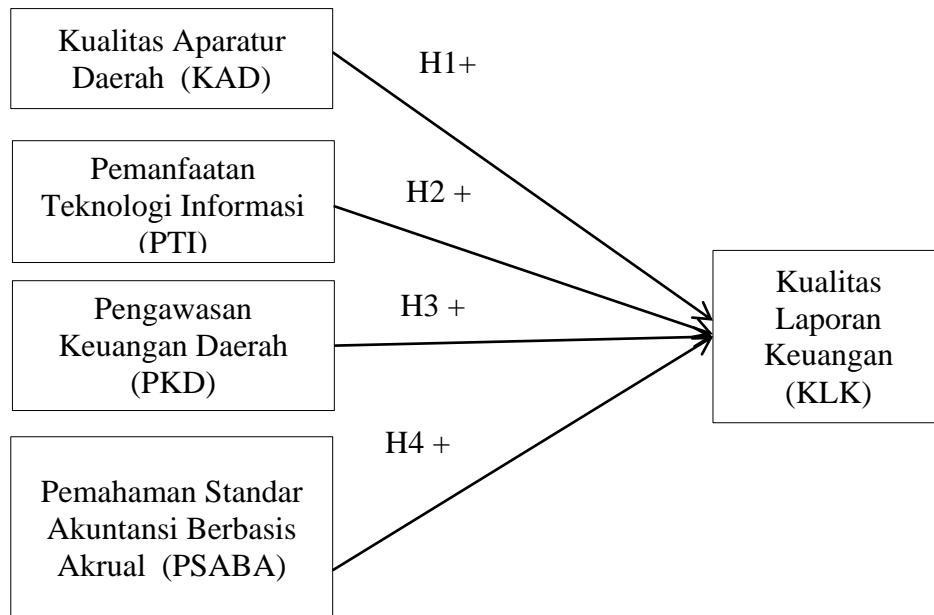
Kualitas Aparatur Daerah (KAD)

H1+

Pemanfaatan Teknologi Informasi (PTI)

H2 +

Pengawasan Keuangan Daerah (PKD)

H3 +

Kualitas Laporan Keuangan (KLK)

H4 +

Pemahaman Standar Akuntansi Berbasis Akrual (PSABA)